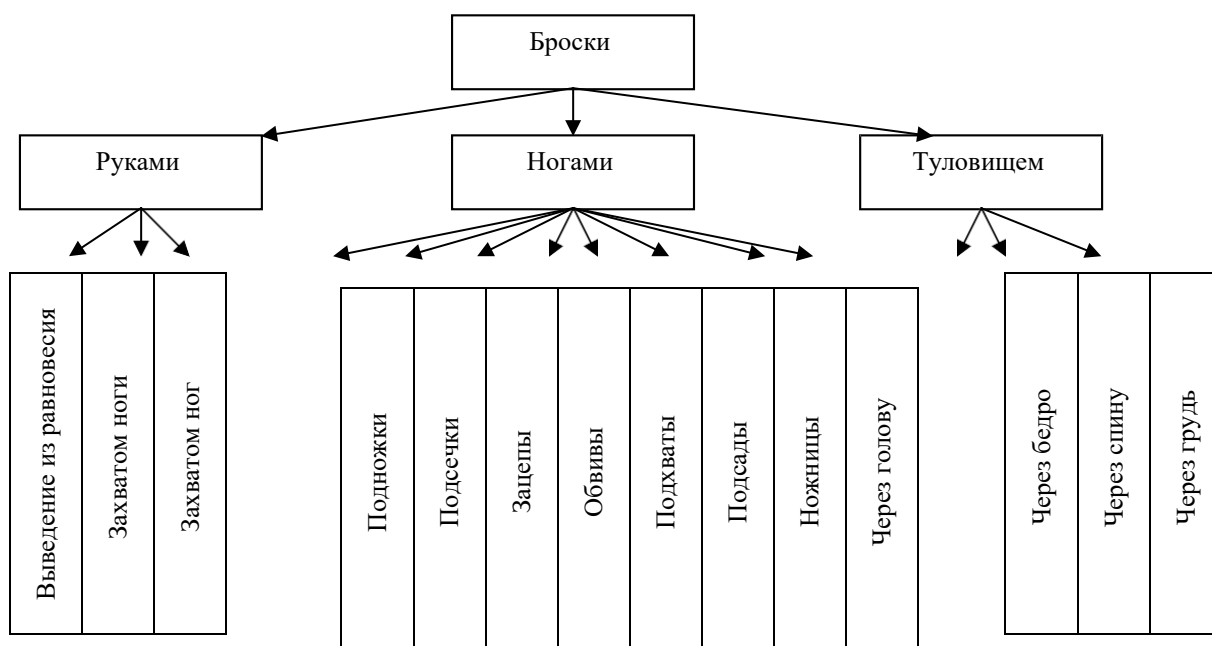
Броски

Руками

Ногами

Туловищем

Выведение из равновесия

Захватом ноги

Захватом ног

Подножки

Подсечки

Зацепы

Обвивы

Подхваты

Подсады

Ножницы

Через голову

Через бедро

Через спину

Через грудь